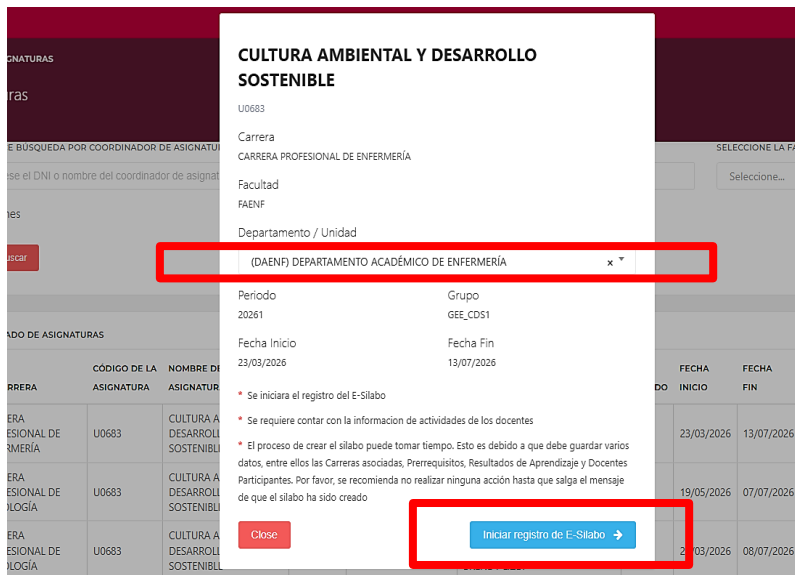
GNATURAS

ras

E BÚSQUEDA POR COORDINADOR DE ASIGNATU

se el DNI o nombre del coordinador de asignat

nes

uscar

SELECCIONE LA FA

Seleccione...

ADO DE ASIGNATURAS

| RRERA | CÓDIGO DE LA ASIGNATURA | NOMBRE DE ASIGNATURA | | DO | FECHA INICIO | FECHA FIN |
|---|---|---|---|---|---|---|
| ERA ESIONAL DE ERMERÍA | U0683 | CULTURA A DESARROLL SOSTENIBLE | | | 23/03/2026 | 13/07/2026 |
| ERA ESIONAL DE OLOGÍA | U0683 | CULTURA A DESARROLL SOSTENIBLE | | | 19/05/2026 | 07/07/2026 |
| ERA ESIONAL DE OLOGÍA | U0683 | CULTURA A DESARROLL SOSTENIBLE | | | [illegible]/2026 | 08/07/2026 |

CULTURA AMBIENTAL Y DESARROLLO SOSTENIBLE

U0683

Carrera
CARRERA PROFESIONAL DE ENFERMERÍA

Facultad
FAENF

Departamento / Unidad
(DAENF) DEPARTAMENTO ACADÉMICO DE ENFERMERÍA ×

Periodo
20261

Grupo
GEE_CDS1

Fecha Inicio
23/03/2026

Fecha Fin
13/07/2026

* Se iniciara el registro del E-Silabo

* Se requiere contar con la informacion de actividades de los docentes

* El proceso de crear el silabo puede tomar tiempo. Esto es debido a que debe guardar varios datos, entre ellos las Carreras asociadas, Prerrequisitos, Resultados de Aprendizaje y Docentes Participantes. Por favor, se recomienda no realizar ninguna acción hasta que salga el mensaje de que el silabo ha sido creado

Close

Iniciar registro de E-Silabo →